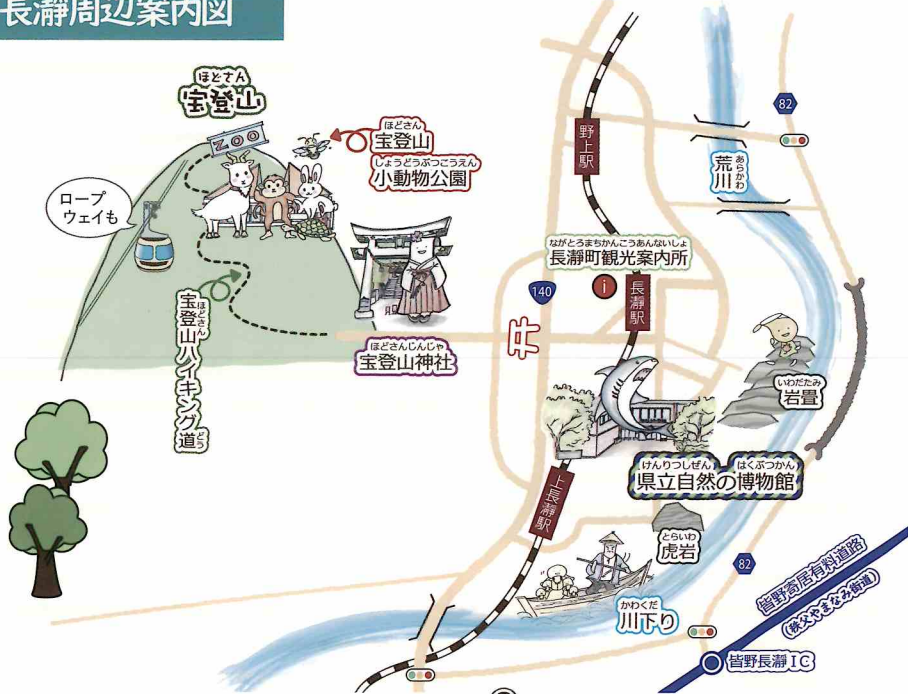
長瀞周辺案内図

ほどさん
宝登山

ZOO

ロープウェイも

ほどさん
宝登山
しょうどうぶつこうえん
小動物公園

ほどさん
宝登山ハイキング道

ほどさんじんじゃ
宝登山神社

野上駅

82

あらかわ
荒川

なかとろまちかんこうあんないしょ
長瀞町観光案内所

140

長瀞駅

いわだたみ
岩畳

けんりつしぜん　はくぶつかん
県立自然の博物館

上長瀞駅

とらいわ
虎岩

82

かわくだ
川下り

皆野寄居有料道路
(秩父やまなみ街道)

皆野長瀞IC